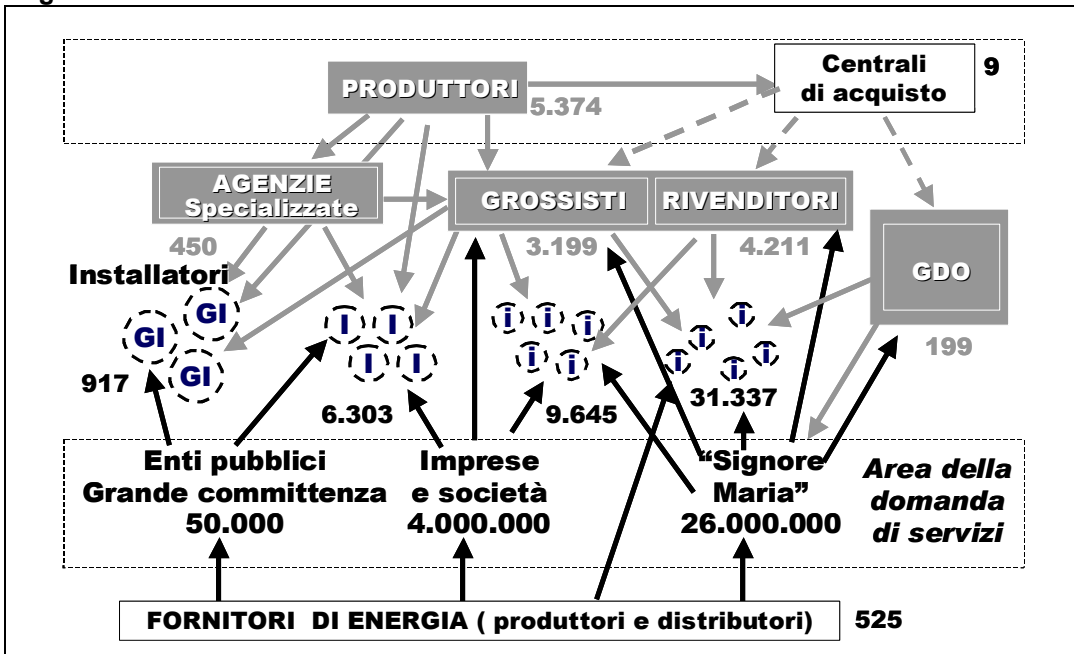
PRODUTTORI

5.374

Centrali di acquisto

9

AGENZIE Specializzate

450

GROSSISTI

RIVENDITORI

3.199

4.211

GDO

199

Installatori

GI GI GI

917

I I I I

6.303

i i i i i

9.645

i i i i i i

31.337

Enti pubblici Grande committenza 50.000

Imprese e società 4.000.000

“Signore Maria” 26.000.000

Area della domanda di servizi

FORNITORI DI ENERGIA ( produttori e distributori)

525